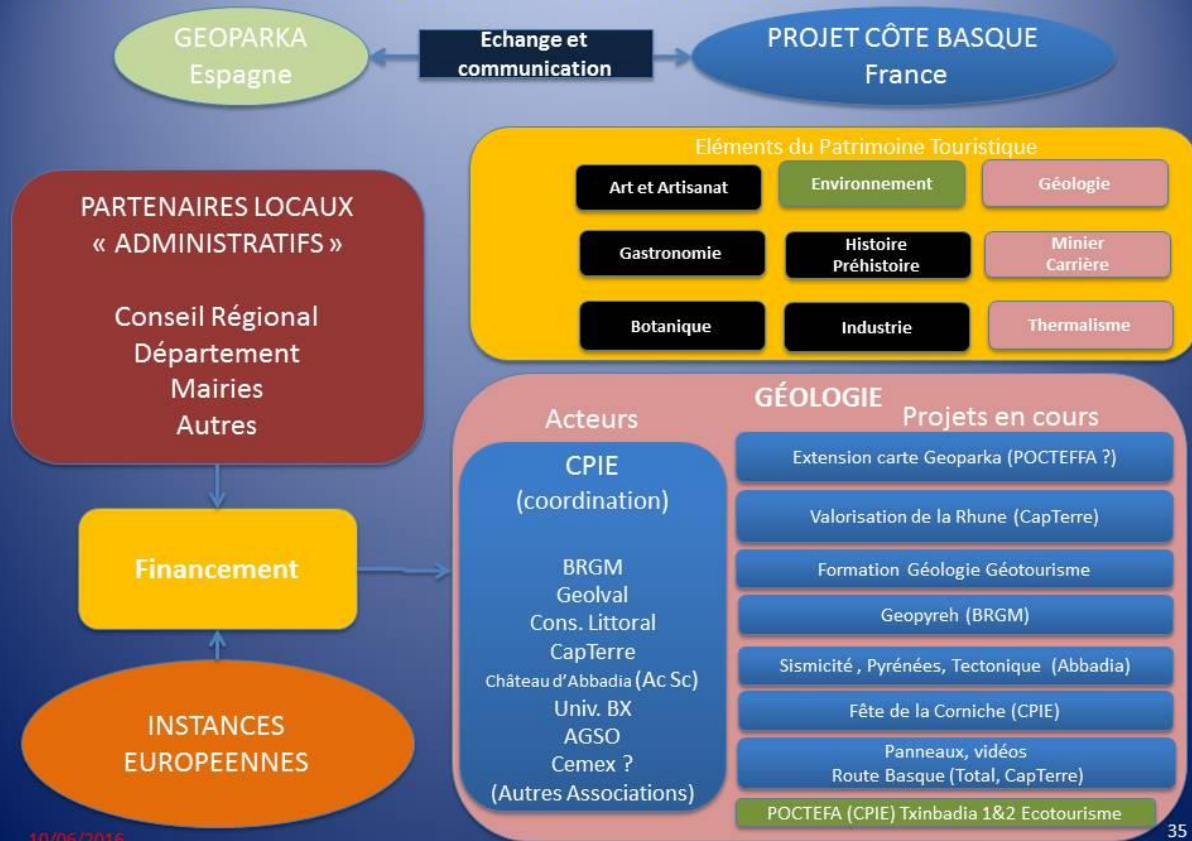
GEOPARKA
Espagne

Echange et communication

PROJET CÔTE BASQUE
France

Eléments du Patrimoine Touristique

Art et Artisanat

Environnement

Géologie

Gastronomie

Histoire
Préhistoire

Minier
Carrière

Botanique

Industrie

Thermalisme

PARTENAIRES LOCAUX
« ADMINISTRATIFS »

Conseil Régional
Département
Mairies
Autres

Financement

INSTANCES
EUROPEENNES

GÉOLOGIE

Acteurs

CPIE
(coordination)

BRGM
Geolval
Cons. Littoral
CapTerre
Château d'Abbadia (Ac Sc)
Univ. BX
AGSO
Cemex ?
(Autres Associations)

Projets en cours

Extension carte Geoparka (POCTEFFA ?)

Valorisation de la Rhune (CapTerre)

Formation Géologie Géotourisme

Geopyreh (BRGM)

Sismicité , Pyrénées, Tectonique (Abbadia)

Fête de la Corniche (CPIE)

Panneaux, vidéos
Route Basque (Total, CapTerre)

POCTEFA (CPIE) Txinbadia 1&2 Ecotourisme

10/06/2016

35